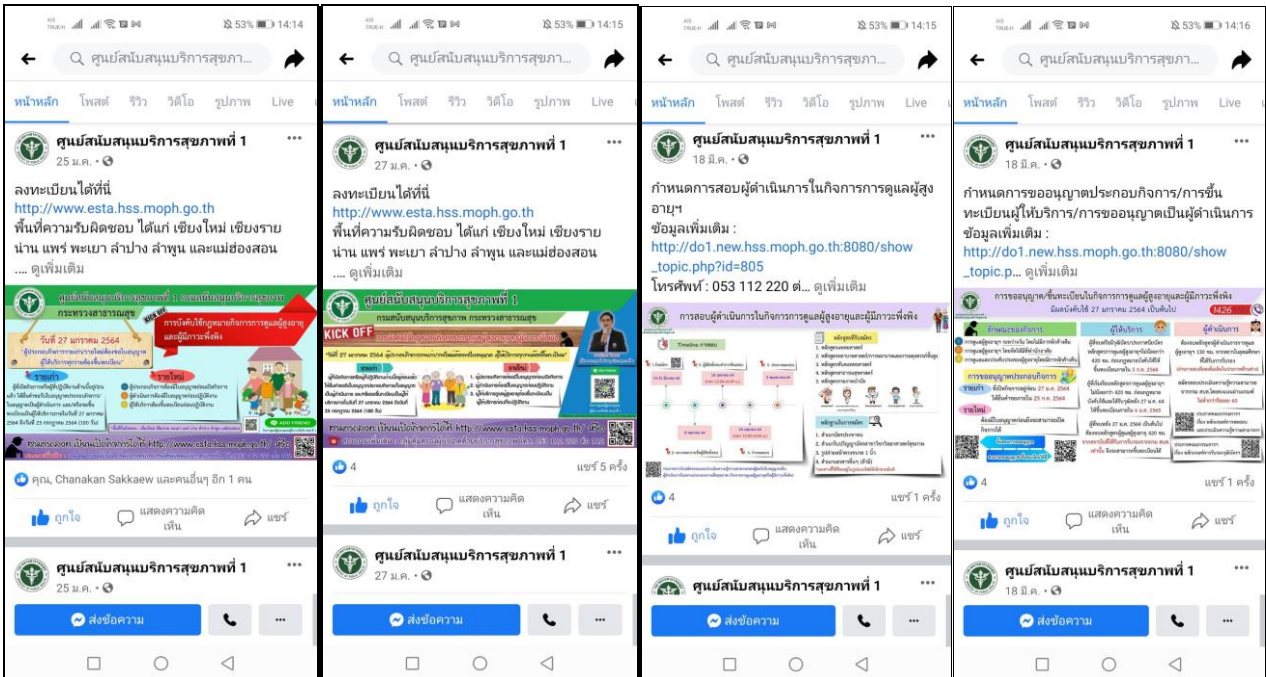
53% 14:14

ศูนย์สนับสนุนบริการสุขภา...

หน้าหลัก โพสต์ รีวิว วิดีโอ รูปภาพ Live

ศูนย์สนับสนุนบริการสุขภาพที่ 1
25 ม.ค. •

ลงทะเบียนได้ที่นี่
http://www.esta.hss.moph.go.th
พื้นที่ความรับผิดชอบ ได้แก่ เชียงใหม่ เชียงราย น่าน แพร่ พะเยา ลำปาง ลำพูน และแม่ฮ่องสอน
.... ดูเพิ่มเติม

ศูนย์สนับสนุนบริการสุขภาพที่ 1 กรมสนับสนุนบริการสุขภาพ กระทรวงสาธารณสุข
KICK OFF
วันที่ 27 มกราคม 2564
ทางการจองการ เป็นผ่านไปได้การที่ได้ที่ http://www.esta.hss.moph.go.th

คุณ, Chanakan Sakkaew และคนอื่นๆ อีก 1 คน

ถูกใจ แสดงความคิดเห็น แชร์

ศูนย์สนับสนุนบริการสุขภาพที่ 1
25 ม.ค. •

ส่งข้อความ

53% 14:15

ศูนย์สนับสนุนบริการสุขภา...

หน้าหลัก โพสต์ รีวิว วิดีโอ รูปภาพ Live

ศูนย์สนับสนุนบริการสุขภาพที่ 1
27 ม.ค. •

ลงทะเบียนได้ที่นี่
http://www.esta.hss.moph.go.th
พื้นที่ความรับผิดชอบ ได้แก่ เชียงใหม่ เชียงราย น่าน แพร่ พะเยา ลำปาง ลำพูน และแม่ฮ่องสอน
.... ดูเพิ่มเติม

ศูนย์สนับสนุนบริการสุขภาพที่ 1
กรมสนับสนุนบริการสุขภาพ กระทรวงสาธารณสุข
KICK OFF
วันที่ 27 มกราคม 2564

4
แชร์ 5 ครั้ง

ถูกใจ แสดงความคิดเห็น แชร์

ศูนย์สนับสนุนบริการสุขภาพที่ 1
27 ม.ค. •

ส่งข้อความ

53% 14:15

ศูนย์สนับสนุนบริการสุขภา...

หน้าหลัก โพสต์ รีวิว วิดีโอ รูปภาพ Live

ศูนย์สนับสนุนบริการสุขภาพที่ 1
18 มิ.ค. •

กำหนดการสอบผู้ดำเนินการในกิจการการดูแลผู้สูงอายุฯ
ข้อมูลเพิ่มเติม :
http://do1.new.hss.moph.go.th:8080/show_topic.php?id=805
โทรศัพท์ : 053 112 220 ต่... ดูเพิ่มเติม

การสอบผู้ดำเนินการในกิจการการดูแลผู้สูงอายุและผู้มีภาวะพึ่งพิง
Timeline

4
แชร์ 1 ครั้ง

ถูกใจ แสดงความคิดเห็น แชร์

ศูนย์สนับสนุนบริการสุขภาพที่ 1

ส่งข้อความ

53% 14:16

ศูนย์สนับสนุนบริการสุขภา...

หน้าหลัก โพสต์ รีวิว วิดีโอ รูปภาพ Live

ศูนย์สนับสนุนบริการสุขภาพที่ 1
18 มิ.ค. •

กำหนดการขออนุญาตประกอบกิจการ/การขึ้นทะเบียนผู้ให้บริการ/การขออนุญาตเป็นผู้ดำเนินการ
ข้อมูลเพิ่มเติม :
http://do1.new.hss.moph.go.th:8080/show_topic.p... ดูเพิ่มเติม

การขออนุญาต/ขึ้นทะเบียนในกิจการการดูแลผู้สูงอายุและผู้มีภาวะพึ่งพิง
มีผลบังคับใช้ 27 มกราคม 2564 เป็นต้นไป
ด้านผู้ประกอบกิจการ ผู้ให้บริการ ผู้ดำเนินการ
รายเก่า รายใหม่

4
แชร์ 1 ครั้ง

ถูกใจ แสดงความคิดเห็น แชร์

ศูนย์สนับสนุนบริการสุขภาพที่ 1
18 มิ.ค. •

ส่งข้อความ